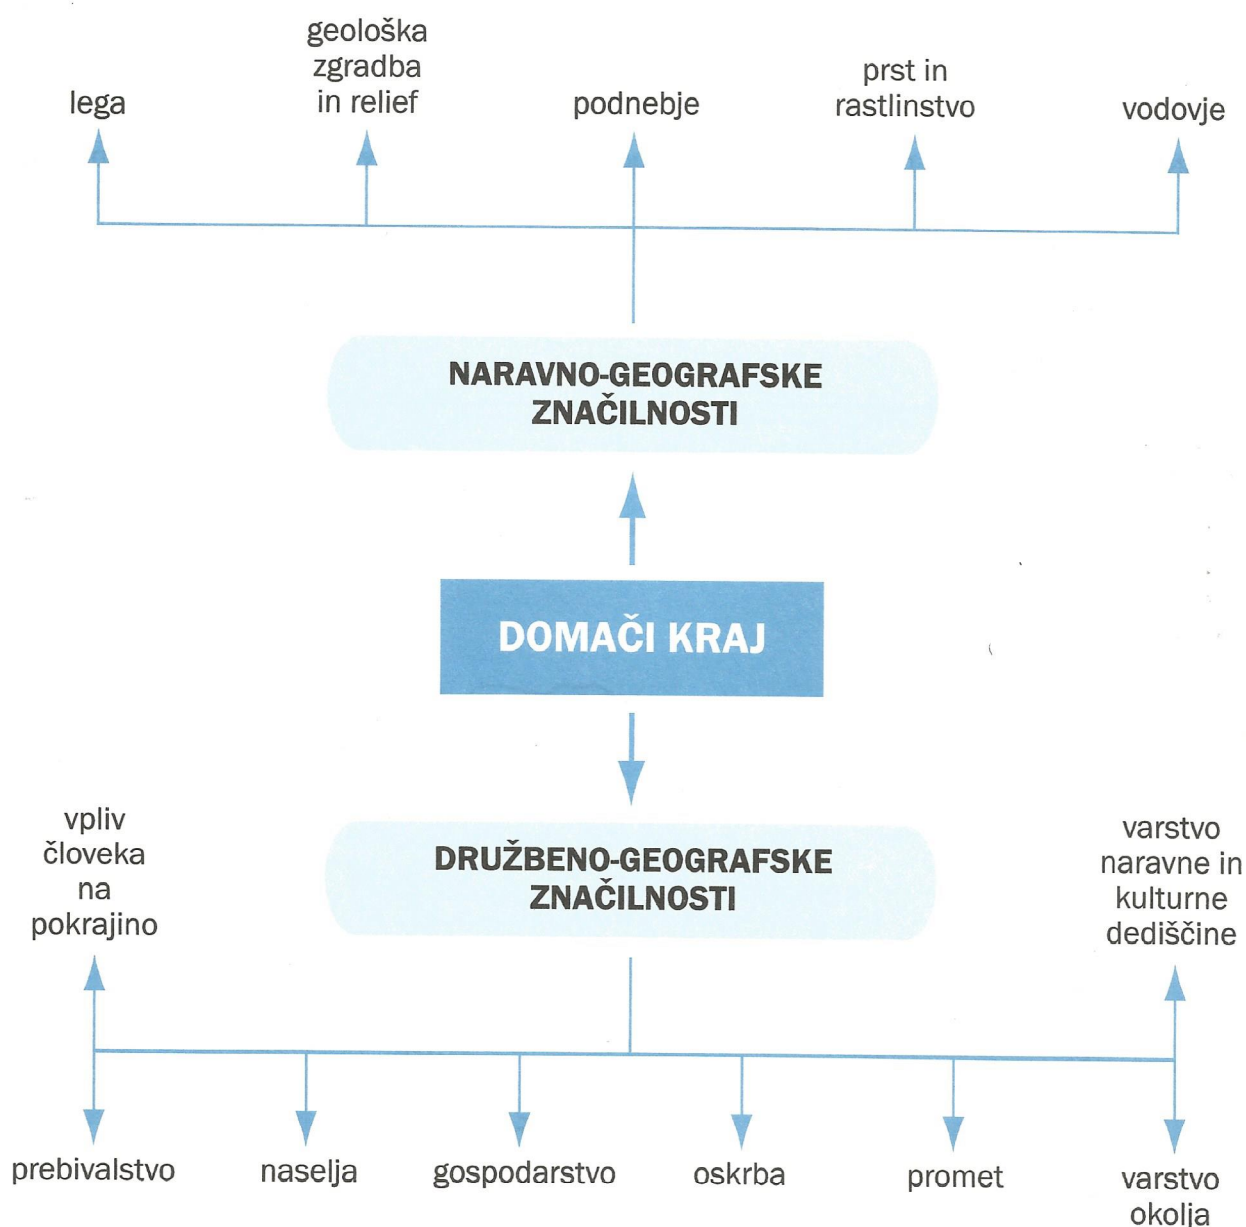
lega

geološka zgradba in relief

podnebje

prst in rastlinstvo

vodovje

NARAVNO-GEOGRAFSKE ZNAČILNOSTI

DOMAČI KRAJ

DRUŽBENO-GEOGRAFSKE ZNAČILNOSTI

vpliv človeka na pokrajino

varstvo naravne in kulturne dediščine

prebivalstvo

naselja

gospodarstvo

oskrba

promet

varstvo okolja